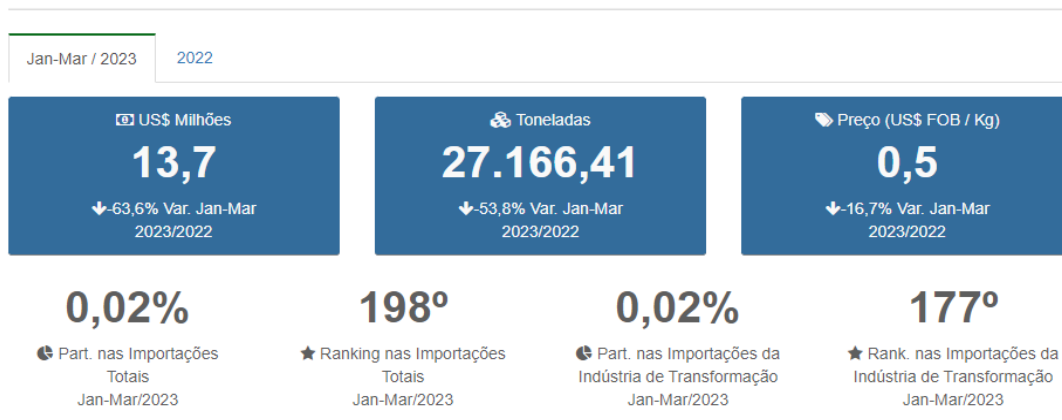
Jan-Mar / 2023

2022

US$ Milhões
13,7
-63,6% Var. Jan-Mar 2023/2022

Toneladas
27.166,41
-53,8% Var. Jan-Mar 2023/2022

Preço (US$ FOB / Kg)
0,5
-16,7% Var. Jan-Mar 2023/2022

0,02%
Part. nas Importações Totais Jan-Mar/2023

198º
Ranking nas Importações Totais Jan-Mar/2023

0,02%
Part. nas Importações da Indústria de Transformação Jan-Mar/2023

177º
Rank. nas Importações da Indústria de Transformação Jan-Mar/2023